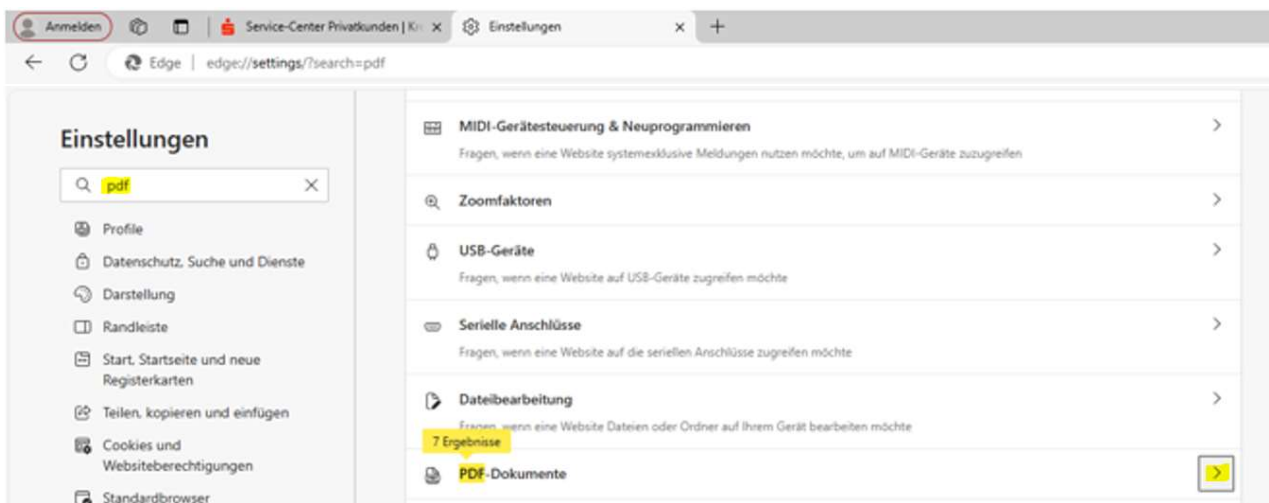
Anmelden | Service-Center Privatkunden | Kr × | Einstellungen × | +

Edge | edge://settings/?search=pdf

Einstellungen

pdf ×

Profile
Datenschutz, Suche und Dienste
Darstellung
Randleiste
Start, Startseite und neue Registerkarten
Teilen, kopieren und einfügen
Cookies und Websiteberechtigungen
Standardbrowser

MIDI-Gerätesteuerung & Neuprogrammieren
Fragen, wenn eine Website systemexklusive Meldungen nutzen möchte, um auf MIDI-Geräte zuzugreifen

Zoomfaktoren

USB-Geräte
Fragen, wenn eine Website auf USB-Geräte zugreifen möchte

Serielle Anschlüsse
Fragen, wenn eine Website auf die seriellen Anschlüsse zugreifen möchte

Dateibearbeitung
Fragen, wenn eine Website Dateien oder Ordner auf Ihrem Gerät bearbeiten möchte

7 Ergebnisse

PDF-Dokumente